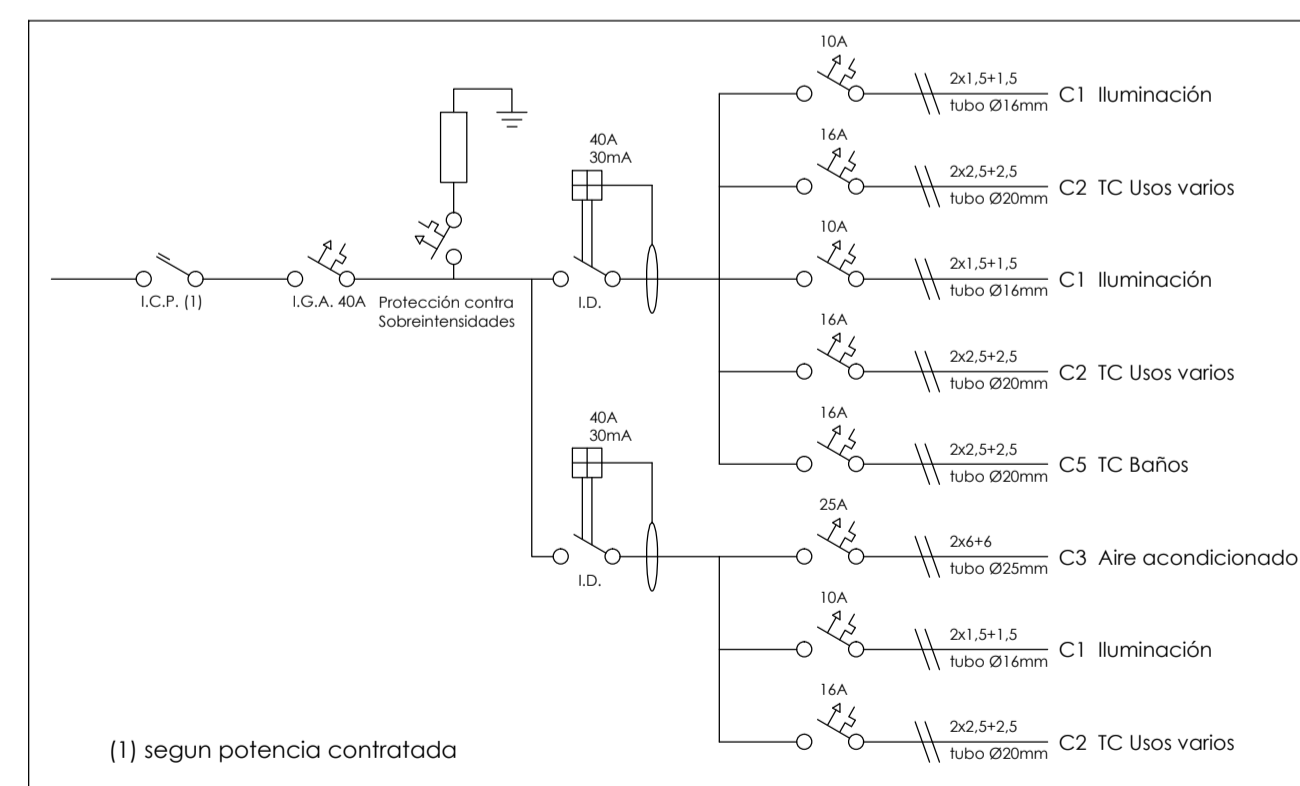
10A
2x1,5+1,5
tubo Ø16mm C1 Iluminación

40A
30mA

16A
2x2,5+2,5
tubo Ø20mm C2 TC Usos varios

10A
2x1,5+1,5
tubo Ø16mm C1 Iluminación

I.C.P. (1) I.G.A. 40A Protección contra Sobreintensidades I.D.

16A
2x2,5+2,5
tubo Ø20mm C2 TC Usos varios

16A
2x2,5+2,5
tubo Ø20mm C5 TC Baños

40A
30mA

25A
2x6+6
tubo Ø25mm C3 Aire acondicionado

I.D.

10A
2x1,5+1,5
tubo Ø16mm C1 Iluminación

16A
2x2,5+2,5
tubo Ø20mm C2 TC Usos varios

(1) segun potencia contratada